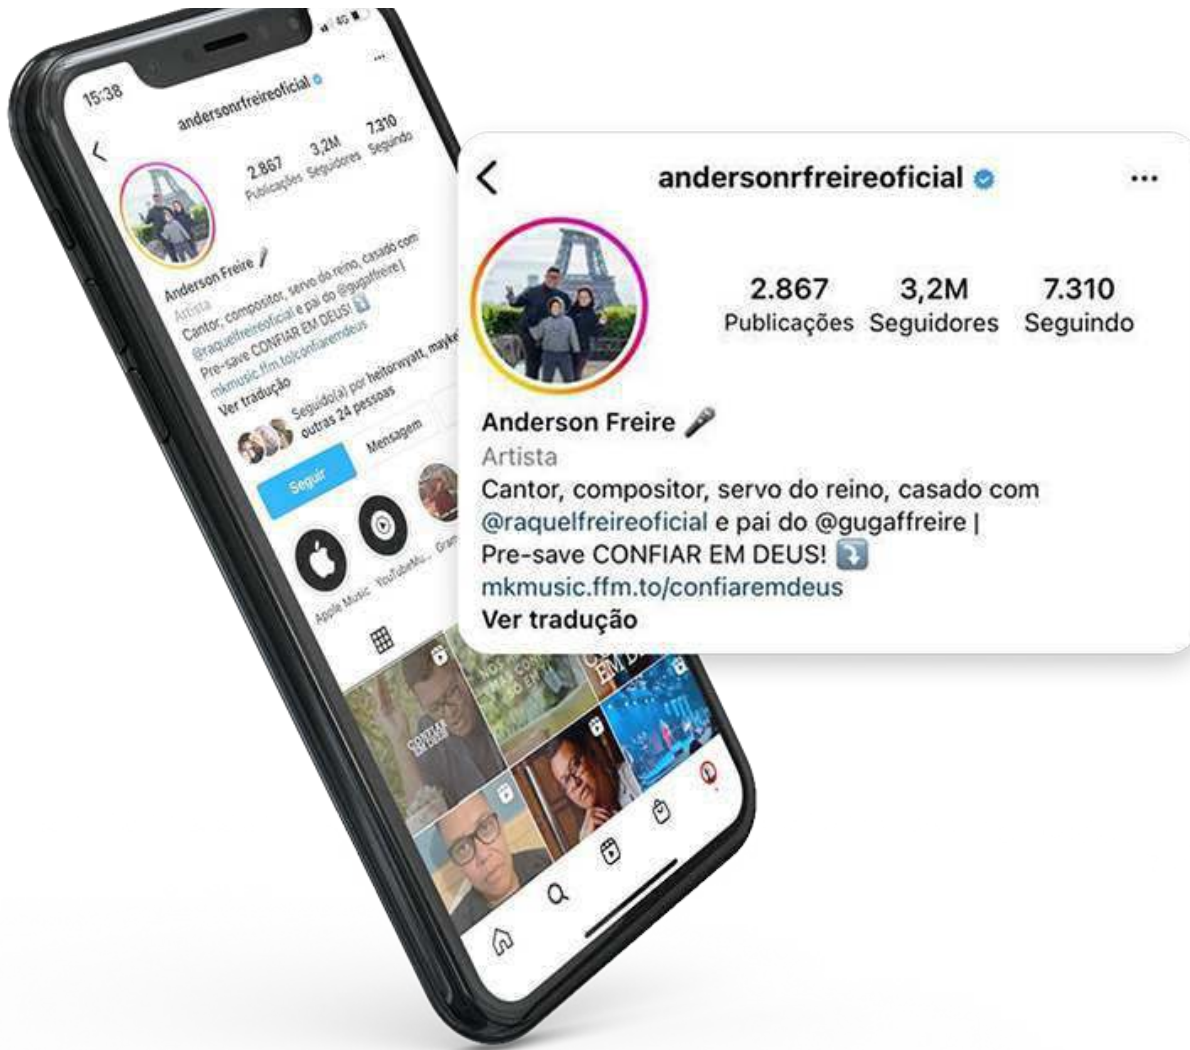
15:38

4G

andersonrfreireoficial

2.867 Publicações 3,2M Seguidores 7.310 Seguindo

Anderson Freire 🎤
Artista
Cantor, compositor, servo do reino, casado com @raquelfreireoficial e pai do @gugaffreire | Pre-save CONFIAR EM DEUS! ⤵️ mkmusic.ffm.to/confiaremdeus
Ver tradução

Seguido(a) por heitorwyatt, mayke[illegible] outras 24 pessoas

Seguir Mensagem

Apple Music YouTubeMu... Gram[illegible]

CONFIAR EM DEUS

andersonrfreireoficial

2.867 Publicações
3,2M Seguidores
7.310 Seguindo

Anderson Freire 🎤
Artista
Cantor, compositor, servo do reino, casado com @raquelfreireoficial e pai do @gugaffreire | Pre-save CONFIAR EM DEUS! ⤵️
mkmusic.ffm.to/confiaremdeus
Ver tradução